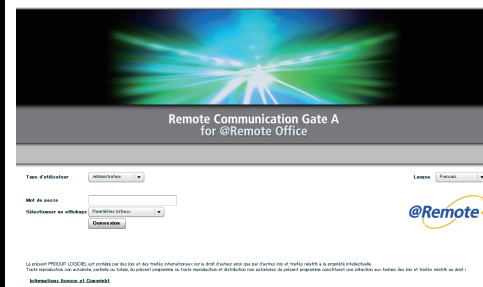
Remote Communication Gate A
for @Remote Office

Type d'utilisateur
Administrateur

Langue
Français

Mot de passe

Sélectionner un affichage
Paramètres initiaux

Connexion

@Remote

Le présent PRODUIT LOGICIEL est protégé par des lois et des traités internationaux sur le droit d'auteur ainsi que par d'autres lois et traités relatifs à la propriété intellectuelle.
Toute reproduction non autorisée, partielle ou totale, du présent programme ou toute reproduction et distribution non autorisées du présent programme constituent une infraction aux termes des lois et traités relatifs au droit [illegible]

Informations licence et Copyright